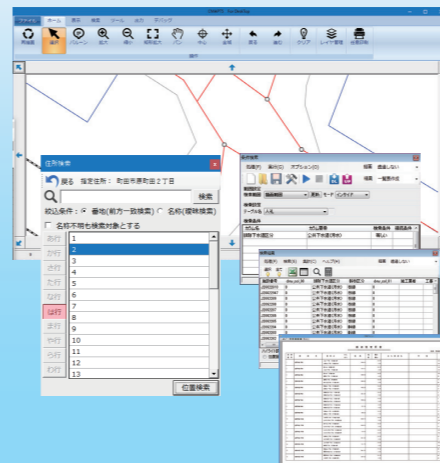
ファイル ホーム 表示 検索 ツール 出力 デバッグ

再描画 選択 パルーン 拡大 縮小 規則拡大 パン 中心 全域 戻る 進む ヒント レイヤ管理 地図帳

操作

住所検索

戻る 指定住所： 町田市原町田２丁目

検索

絞込条件： 番地(前方一致検索) 名称(部略検索)

名称不明も検索対象とする

あ行
か行
さ行
た行
な行
は行
ま行
や行
ら行
わ行

1
2
3
4
5
6
7
8
9
10
11
12
13

位置検索

条件検索

検索
一覧表作成

属性設定
条件
テーブル名

検索条件

住所検索

ファイル(F) 表示(V) ヘルプ(H)

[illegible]